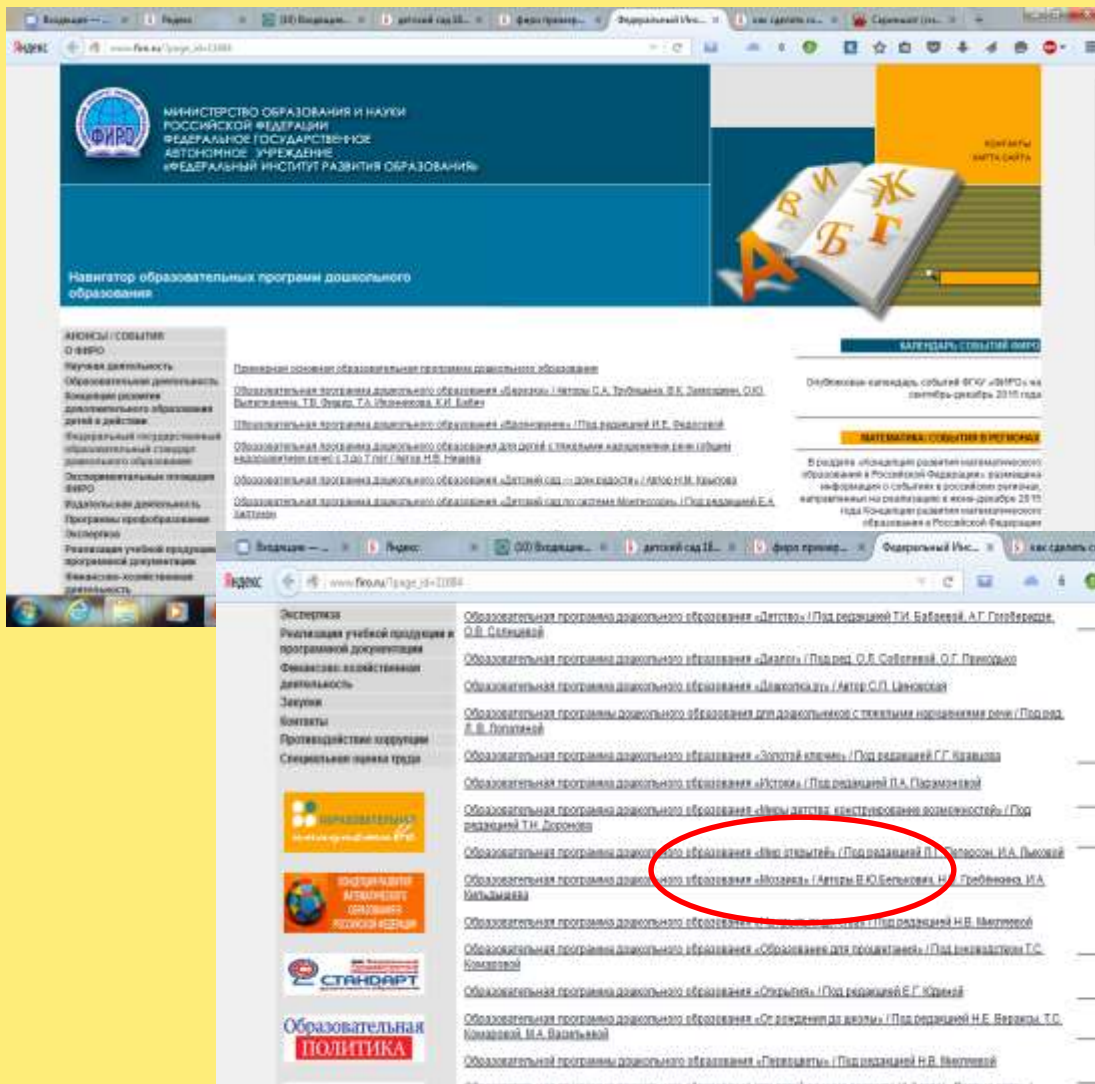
Входящие — | Яндекс | (10) Входящие | детский сад 18... | фиро примерн... | Федеральный Инс... | как сделать ск... | Сервисный (гос...

Яндекс www.firo.ru/?page_id=11684

ФИРО

МИНИСТЕРСТВО ОБРАЗОВАНИЯ И НАУКИ РОССИЙСКОЙ ФЕДЕРАЦИИ ФЕДЕРАЛЬНОЕ ГОСУДАРСТВЕННОЕ АВТОНОМНОЕ УЧРЕЖДЕНИЕ «ФЕДЕРАЛЬНЫЙ ИНСТИТУТ РАЗВИТИЯ ОБРАЗОВАНИЯ»

КОНТАКТЫ
КАРТА САЙТА

В Ж Б Г А

Навигатор образовательных программ дошкольного образования

АНОНСЫ / СОБЫТИЯ
О ФИРО
Научная деятельность
Образовательная деятельность
Концепция развития дополнительного образования детей в действии
Федеральный государственный образовательный стандарт дошкольного образования
Экспериментальные площадки ФИРО
Издательская деятельность
Программы профобразования
Экспертиза
Реализация учебной продукции и программной документации
Финансово-хозяйственная деятельность

Примерная основная образовательная программа дошкольного образования

Образовательная программа дошкольного образования «Березка» / Авторы С.А. Трубицына, В.К. Загвоздкин, О.Ю. Вылегжанина, Т.В. Федяр, Т.А. Иконникова, К.И. Бабич

Образовательная программа дошкольного образования «Вдохновение» / Под редакцией И.Е. Федосовой

Образовательная программа дошкольного образования для детей с тяжелыми нарушениями речи (общим недоразвитием речи) с 3 до 7 лет / Автор Н.В. Нищева

Образовательная программа дошкольного образования «Детский сад — дом радости» / Автор Н.М. Крылова

Образовательная программа дошкольного образования «Детский сад по системе Монтессори» / Под редакцией Е.А. Хилтунен

КАЛЕНДАРЬ СОБЫТИЙ ФИРО

Опубликован календарь событий ФГАУ «ФИРО» на сентябрь-декабрь 2015 года

МАТЕМАТИКА: СОБЫТИЯ В РЕГИОНАХ

В разделе «Концепция развития математического образования в Российской Федерации» размещена информация о событиях в российских регионах, направленных на реализацию в июне-декабре 2015 года Концепции развития математического образования в Российской Федерации

Входящие — | Яндекс | (10) Входящие | детский сад 18... | фиро примерн... | Федеральный Инс... | как сделать ск

Яндекс www.firo.ru/?page_id=11684

Экспертиза
Реализация учебной продукции и программной документации
Финансово-хозяйственная деятельность
Закупки
Контакты
Противодействие коррупции
Специальная оценка труда

Образовательная программа дошкольного образования «Детство» / Под редакцией Т.И. Бабаевой, А.Г. Гогоберидзе, О.В. Солнцевой

Образовательная программа дошкольного образования «Диалог» / Под ред. О.Л. Соболевой, О.Г. Приходько

Образовательная программа дошкольного образования «Дошкола.ру» / Автор С.Л. Цановская

Образовательная программа дошкольного образования для дошкольников с тяжелыми нарушениями речи / Под ред. Л.В. Лопатиной

Образовательная программа дошкольного образования «Золотой ключик» / Под редакцией Г.Г. Кравцова

Образовательная программа дошкольного образования «Истоки» / Под редакцией Л.А. Парамоновой

Образовательная программа дошкольного образования «Миры детства: конструирование возможностей» / Под редакцией Т.Н. Дороновой

Образовательная программа дошкольного образования «Мир открытий» / Под редакцией Л.Г. Петерсон, И.А. Лыковой

Образовательная программа дошкольного образования «Мозаика» / Авторы В.Ю.Белькович, Н.В. Гребёнкина, И.А. Кильдышева

Образовательная программа дошкольного образования «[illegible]» / Под редакцией Н.В. Микляевой

Образовательная программа дошкольного образования «Образование для процветания» / Под руководством Т.С. Комаровой

Образовательная программа дошкольного образования «Открытия» / Под редакцией Е.Г. Юдиной

Образовательная программа дошкольного образования «От рождения до школы» / Под редакцией Н.Е. Вераксы, Т.С. Комаровой, М.А. Васильевой

Образовательная программа дошкольного образования «Первоцветы» / Под редакцией Н.В. Микляевой

ОБРАЗОВАТЕЛЬНЫЕ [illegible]

КОНЦЕПЦИЯ РАЗВИТИЯ МАТЕМАТИЧЕСКОГО ОБРАЗОВАНИЯ РОССИЙСКОЙ ФЕДЕРАЦИИ

СТАНДАРТ

Образовательная ПОЛИТИКА